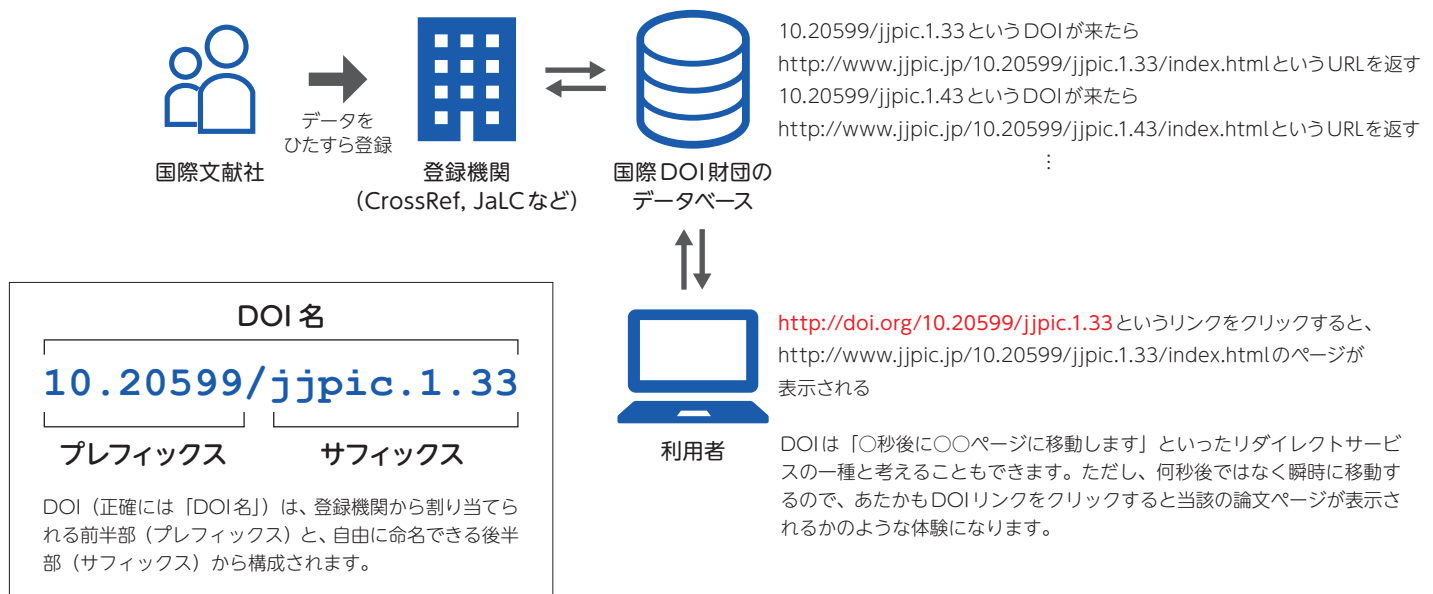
国際文献社

データを
ひたすら登録

登録機関
（CrossRef, JaLCなど）

国際DOI財団の
データベース

10.20599/jjpic.1.33というDOIが来たら
http://www.jjpic.jp/10.20599/jjpic.1.33/index.htmlというURLを返す
10.20599/jjpic.1.43というDOIが来たら
http://www.jjpic.jp/10.20599/jjpic.1.43/index.htmlというURLを返す
⋮

DOI名

10.20599/jjpic.1.33

プレフィックス　サフィックス

DOI（正確には「DOI名」）は、登録機関から割り当てられる前半部（プレフィックス）と、自由に命名できる後半部（サフィックス）から構成されます。

利用者

http://doi.org/10.20599/jjpic.1.33というリンクをクリックすると、http://www.jjpic.jp/10.20599/jjpic.1.33/index.htmlのページが表示される

DOIは「○秒後に○○ページに移動します」といったリダイレクトサービスの一種と考えることもできます。ただし、何秒後ではなく瞬時に移動するので、あたかもDOIリンクをクリックすると当該の論文ページが表示されるかのような体験になります。